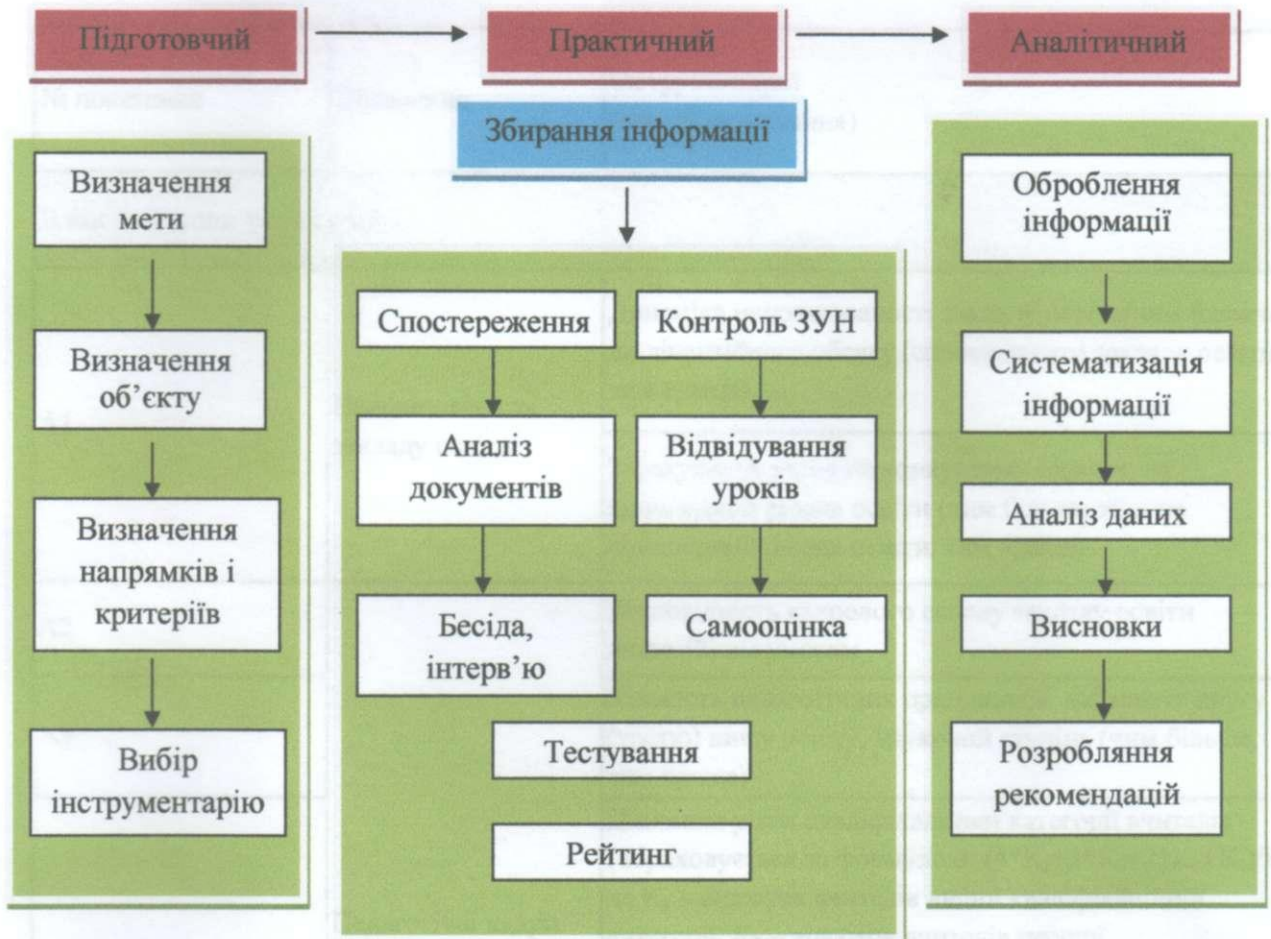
Підготовчий

Практичний

Аналітичний

Збирання інформації

Визначення мети

Визначення об'єкту

Визначення напрямків і критеріїв

Вибір інструментарію

Спостереження

Контроль ЗУН

Аналіз документів

Відвідування уроків

Бесіда, інтерв'ю

Самооцінка

Тестування

Рейтинг

Оброблення інформації

Систематизація інформації

Аналіз даних

Висновки

Розробляння рекомендацій